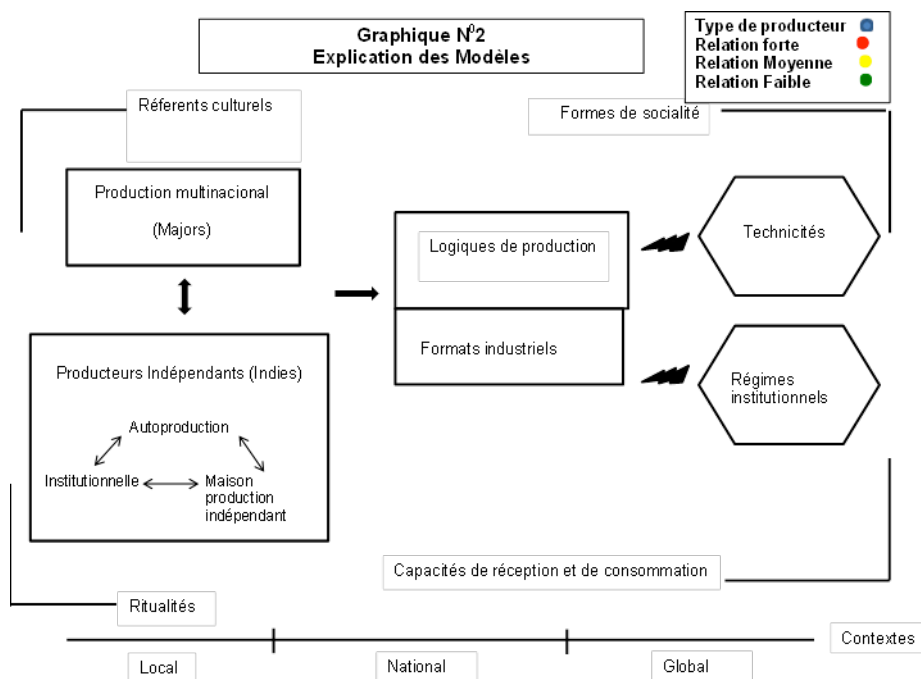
Graphique N$^0$2
Explication des Modèles

Type de producteur
Relation forte
Relation Moyenne
Relation Faible

Réferents culturels

Formes de socialité

Production multinacional

(Majors)

Logiques de production

Technicités

Formats industriels

Producteurs Indépendants (Indies)

Autoproduction

Institutionnelle

Maison production indépendant

Régimes institutionnels

Capacités de réception et de consommation

Ritualités

Contextes

Local

National

Global